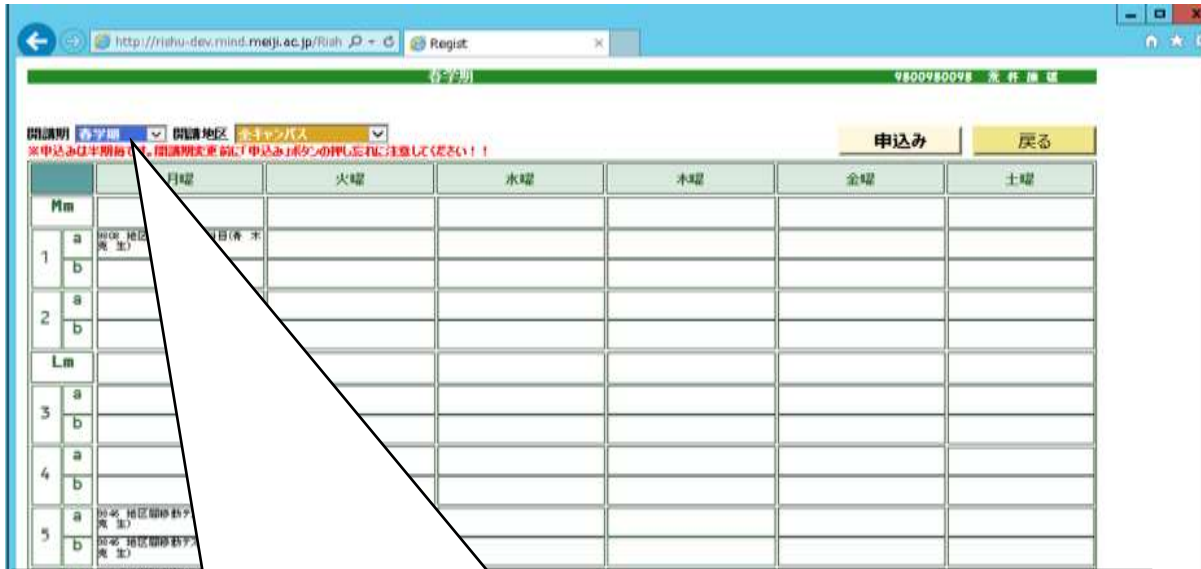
http://rishu-dev.mind.meiji.ac.jp/Rish  Regist

春学期  9800980098 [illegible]

開講期 春学期 開講地区 全キャンパス
※申込みは半期毎です。開講期変更前に「申込み」ボタンの押し忘れに注意してください！！

申込み  戻る

| | | 月曜 | 火曜 | 水曜 | 木曜 | 金曜 | 土曜 |
|---|---|---|---|---|---|---|---|
| Mm | | | | | | | |
| 1 | a | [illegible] 地区 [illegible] 目(青 木 亮 生) | | | | | |
| | b | | | | | | |
| 2 | a | | | | | | |
| | b | | | | | | |
| Lm | | | | | | | |
| 3 | a | | | | | | |
| | b | | | | | | |
| 4 | a | | | | | | |
| | b | | | | | | |
| 5 | a | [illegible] 地区 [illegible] 亮 生) | | | | | |
| | b | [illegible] 地区 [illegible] 亮 生) | | | | | |